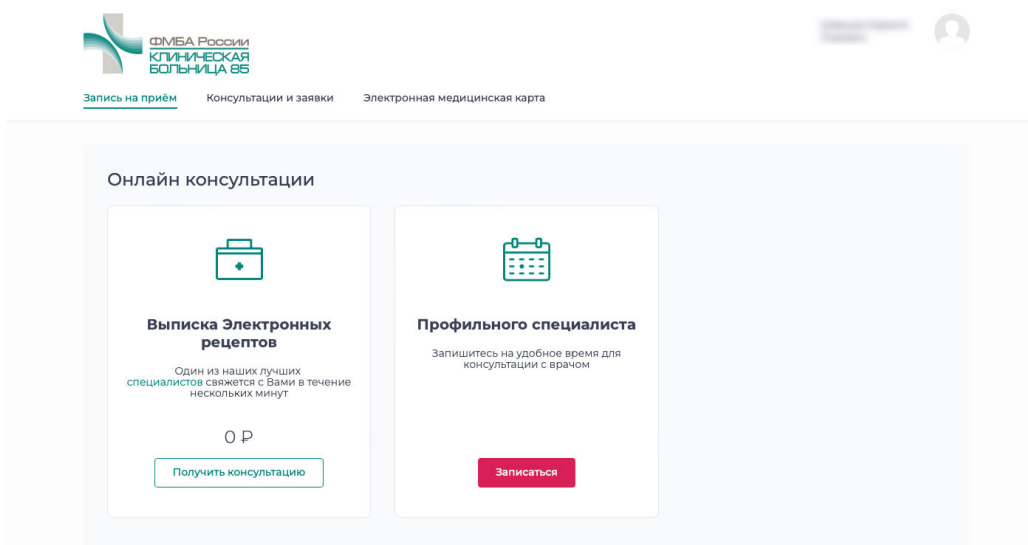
ФМБА России
КЛИНИЧЕСКАЯ
БОЛЬНИЦА 85

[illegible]

Запись на приём Консультации и заявки Электронная медицинская карта

Онлайн консультации

Выписка Электронных рецептов

Один из наших лучших специалистов свяжется с Вами в течение нескольких минут

0 ₽

Получить консультацию

Профильного специалиста

Запишитесь на удобное время для консультации с врачом

Записаться